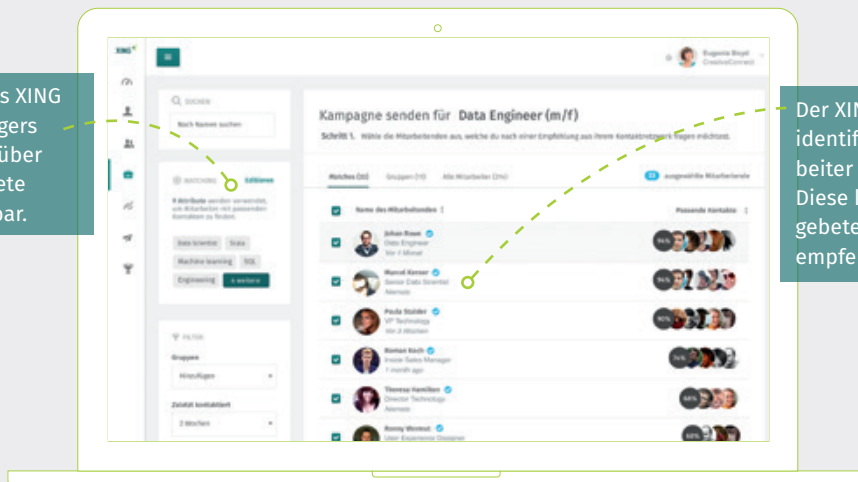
s XING
gers
über
ete
bar.

Der XIN
identif
beiter
Diese
gebete
empfe

XING

Eugenia Boyd
CreativeConnect

SUCHEN

Nach Namen suchen

MATCHING Editieren

8 Attribute werden verwendet, um Mitarbeiter mit passenden Kontakten zu finden.

Data Scientist
Scala
Machine learning
SQL
Engineering
+ weitere

FILTER

Gruppen

Hinzufügen

Zuletzt kontaktiert

2 Wochen

Kampagne senden für Data Engineer (m/f)

Schritt 1. Wähle die Mitarbeitenden aus, welche du nach einer Empfehlung aus ihrem Kontaktnetzwerk fragen möchtest.

Matches (32)
Gruppen (10)
Alle Mitarbeiter (294)

23 ausgewählte Mitarbeitende

Name des Mitarbeitenden

Passende Kontakte

Johan Rowe
Data Engineer
Vor 1 Monat

Marcel Kerner
Senior Data Scientist
Niemals

Paula Stalder
VP Technology
Vor 3 Wochen

Roman Koch
Inside Sales Manager
1 month ago

Theresa Hamilton
Director Technology
Niemals

Ronny Wentut
User Experience Designer